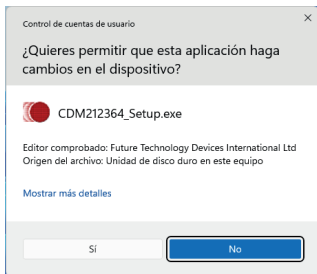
Control de cuentas de usuario

×

¿Quieres permitir que esta aplicación haga cambios en el dispositivo?

CDM212364_Setup.exe

Editor comprobado: Future Technology Devices International Ltd
Origen del archivo: Unidad de disco duro en este equipo

Mostrar más detalles

Sí

No